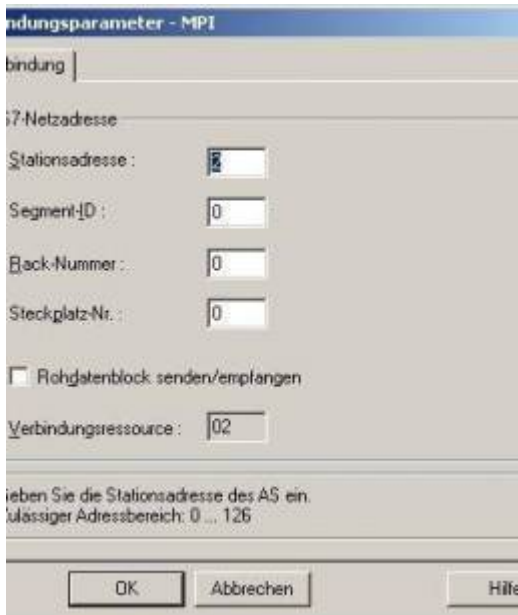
ndungsparameter - MPI

bindung

S7-Netzadresse

Stationsadresse : 2

Segment-ID : 0

Rack-Nummer : 0

Steckplatz-Nr. : 0

Rohdatenblock senden/empfangen

Verbindungsressource : 02

ieben Sie die Stationsadresse des AS ein.
ulässiger Adressbereich: 0 ... 126

OK

Abbrechen

Hilfe